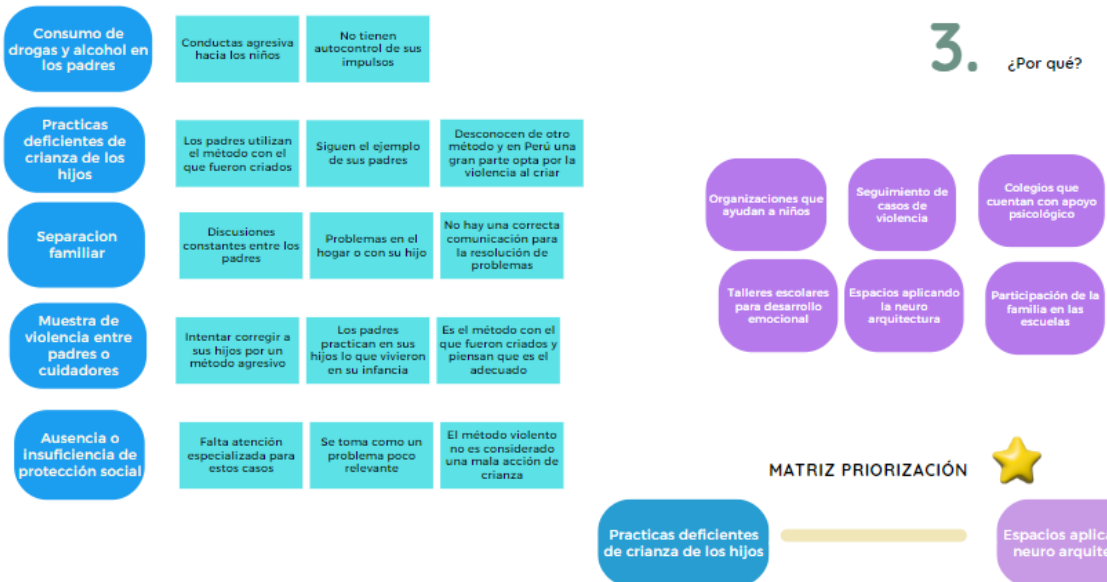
Consumo de drogas y alcohol en los padres

Conductas agresiva hacia los niños

No tienen autocontrol de sus impulsos

Practicas deficientes de crianza de los hijos

Los padres utilizan el método con el que fueron criados

Siguen el ejemplo de sus padres

Desconocen de otro método y en Perú una gran parte opta por la violencia al criar

Separacion familiar

Discusiones constantes entre los padres

Problemas en el hogar o con su hijo

No hay una correcta comunicación para la resolución de problemas

Muestra de violencia entre padres o cuidadores

Intentar corregir a sus hijos por un método agresivo

Los padres practican en sus hijos lo que vivieron en su infancia

Es el método con el que fueron criados y piensan que es el adecuado

Ausencia o insuficiencia de protección social

Falta atención especializada para estos casos

Se toma como un problema poco relevante

El método violento no es considerado una mala acción de crianza

3. ¿Por qué?

Organizaciones que ayudan a niños

Seguimiento de casos de violencia

Colegios que cuentan con apoyo psicológico

Talleres escolares para desarrollo emocional

Espacios aplicando la neuro arquitectura

Participación de la familia en las escuelas

MATRIZ PRIORIZACIÓN

Practicas deficientes de crianza de los hijos

Espacios aplica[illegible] neuro arquite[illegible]